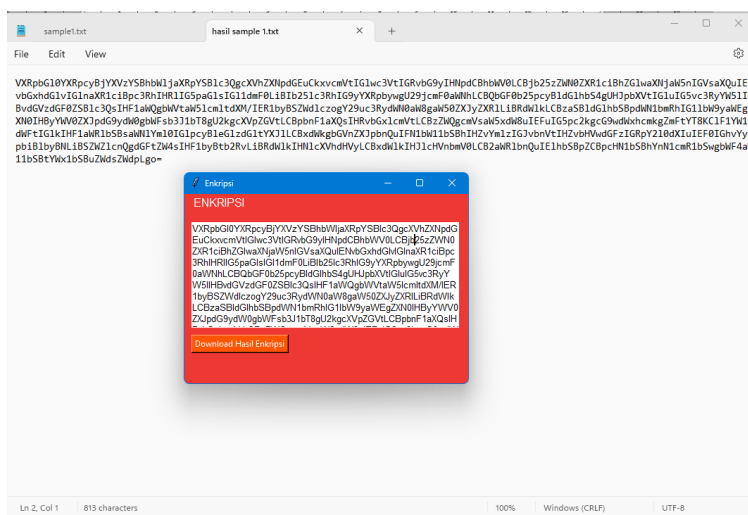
sample1.txt
hasil sample 1.txt
+
File Edit View

VXRpbGl0YXRpcyBjYXVzYSBhbWljaXRpYSBlc3QgcXVhZXNpdGEuCkxvcmVtIGlwc3VtIGRvbG9yIHNpdCBhbWV0LCBjb25zZWN0ZXR1ciBhZGlwaXNjaW5nIGVsaXQuIE
vbGxhdG1vIG1naXR1ciBpc3RhIHR1IG5paG1sIG11dmF0LiBIb251c3RhIG9yYXRpbywgU29jcmF0aWNhLCBQbGF0b25pcyBlG1hbS4gUHJpbXVtIGluIG5vc3RyYW51I
BvdGVzdGF0ZSBlc3QsIHF1aWQgbWVtaW5lcmltdXM/IER1byBSZWdlczogY29uc3RydWN0aW8gaW50ZXJyZXR1LiBRdWlkLCBzaSBlGlhbSBpdWN1bmRhIG1lbW9yaWEg
XN0IHByYWV0ZXJpdG9ydW0gbWFsb331bT8gU2kgcXVpZGVtLCBpbnF1aXQsIHRvbGxlcmVtLCBzZWQgcmVsaW5xdW8uIEFuIG5pc2kgcG9wdWxhcmkgZmFtYT8KClF1YW1
dWFtIGlkIHF1aWR1bSBsaWN1YmU0IG1pcyBleG1zdG1tYXJlLCBkdWkgbGVnZXJpbnQuIFN1bW11bSBhIHZvYm1zIGJvbnVtIHZvbHVwdGFzIGRpY210dXIuIEF0IGhvYy
pbiB1byBNLiBSZWZlcnQgdGFtZW4sIHF1byBtb2RvLiBRdWl1IHNlcXVhdHVyLCBxdWlkIHJlcHVnbmV0LCB2aWRlbnQuIElhbSBpZCBpcHN1bSBhYnNlcmR1bSBzgbWF4a
11bSBtYWx1bSBuZWdsZWdpLgo=

Enkripsi
ENKRIPSI
VXRpbGl0YXRpcyBjYXVzYSBhbWljaXRpYSBlc3QgcXVhZXNpdGEuCkxvcmVtIGlwc3VtIGRvbG9yIHNpdCBhbWV0LCBjb25zZWN0ZXR1ciBhZGlwaXNjaW5nIGVsaXQuIENvbGxhdGlvIGlnaXR1ciBpc3RhIHRlIG5paGlsIGl1dmF0LiBIb25lc3RhIG9yYXRpbywgU29jcmF0aWNhLCBQbGF0b25pcyBldGlhbS4gUHJpbXVtIGluIG5vc3RyYW5lIHBvdGVzdGF0ZSBlc3QsIHF1aWQgbWVtaW5lcmltdXM/IER1byBSZWdlczogY29uc3RydWN0aW8gaW50ZXJyZXRlLiBRdWlkLCBzaSBldGlhbSBpdWN1bmRhIG1lbW9yaWEgZXN0IHByYWV0ZXJpdG9ydW0gbWFsb3J1bT8gU2kgcXVpZGVtLCBpbnF1aXQsIH
Download Hasil Enkripsi

Ln 2, Col 1 | 813 characters | 100% | Windows (CRLF) | UTF-8